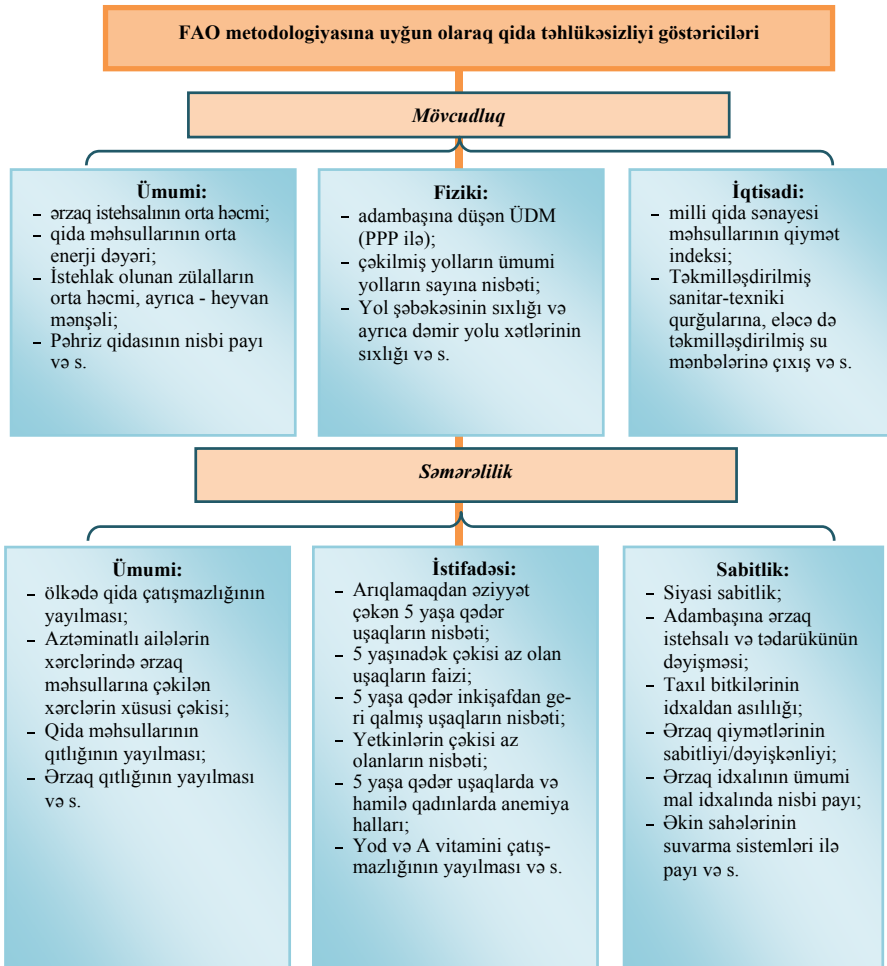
FAO metodologiyasına uyğun olaraq qida təhlükəsizliyi göstəriciləri

Mövcudluq

Ümumi:
- ərzaq istehsalının orta həcmi;
- qida məhsullarının orta enerji dəyəri;
- İstehlak olunan zülalların orta həcmi, ayrıca - heyvan mənşəli;
- Pəhriz qidasının nisbi payı və s.

Fiziki:
- adambaşına düşən ÜDM (PPP ilə);
- çəkilmiş yolların ümumi yolların sayına nisbəti;
- Yol şəbəkəsinin sıxlığı və ayrıca dəmir yolu xətlərinin sıxlığı və s.

İqtisadi:
- milli qida sənayesi məhsullarının qiymət indeksi;
- Təkmilləşdirilmiş sanitar-texniki qurğularına, eləcə də təkmilləşdirilmiş su mənbələrinə çıxış və s.

Səmərəlilik

Ümumi:
- ölkədə qida çatışmazlığının yayılması;
- Aztəminatlı ailələrin xərclərində ərzaq məhsullarına çəkilən xərclərin xüsusi çəkisi;
- Qida məhsullarının qıtlığının yayılması;
- Ərzaq qıtlığının yayılması və s.

İstifadəsi:
- Arıqlamaqdan əziyyət çəkən 5 yaşa qədər uşaqların nisbəti;
- 5 yaşınadək çəkisi az olan uşaqların faizi;
- 5 yaşa qədər inkişafdan geri qalmış uşaqların nisbəti;
- Yetkinlərin çəkisi az olanların nisbəti;
- 5 yaşa qədər uşaqlarda və hamilə qadınlarda anemiya halları;
- Yod və A vitamini çatışmazlığının yayılması və s.

Sabitlik:
- Siyasi sabitlik;
- Adambaşına ərzaq istehsalı və tədarükünün dəyişməsi;
- Taxıl bitkilərinin idxaldan asılılığı;
- Ərzaq qiymətlərinin sabitliyi/dəyişkənliyi;
- Ərzaq idxalının ümumi mal idxalında nisbi payı;
- Əkin sahələrinin suvarma sistemləri ilə payı və s.